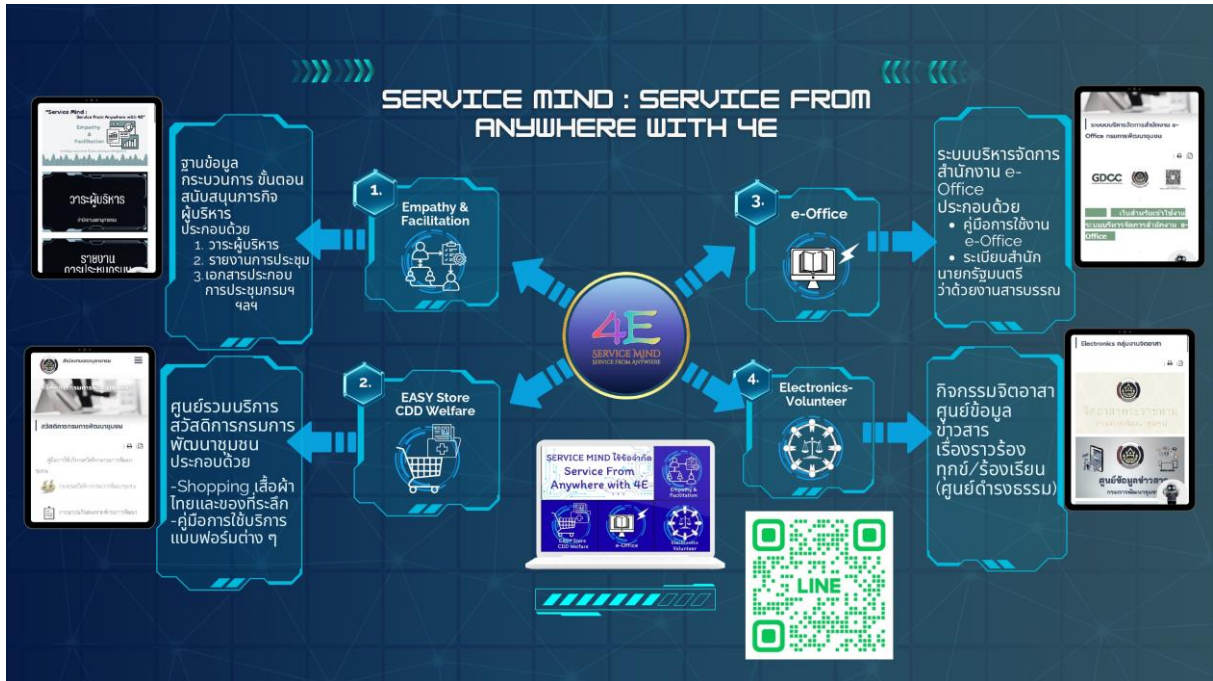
SERVICE MIND : SERVICE FROM ANYWHERE WITH 4E

"Service Mind : Service From Anywhere with 4E"
Empathy & Facilitation
วาระผู้บริหาร
รายงานการประชุมกรม

ฐานข้อมูล กระบวนการ ขั้นตอน สนับสนุนภารกิจผู้บริหาร
ประกอบด้วย
1. วาระผู้บริหาร
2. รายงานการประชุม
3. เอกสารประกอบการประชุมกรมฯ ฯลฯ

1. Empathy & Facilitation

3. e-Office

ระบบบริหารจัดการสำนักงาน e-Office
ประกอบด้วย
• คู่มือการใช้งาน e-Office
• ระเบียบสำนักนายกรัฐมนตรีว่าด้วยงานสารบรรณ

ระบบบริหารจัดการสำนักงาน e-Office กรมการพัฒนาชุมชน
GDCC
e-Office

4E
SERVICE MIND
SERVICE FROM ANYWHERE

สวัสดิการกรมการพัฒนาชุมชน

ศูนย์รวมบริการสวัสดิการกรมการพัฒนาชุมชน
ประกอบด้วย
-Shopping เสื้อผ้าไทยและของที่ระลึก
-คู่มือการใช้บริการแบบฟอร์มต่าง ๆ

2. EASY Store CDD Welfare

SERVICE MIND ใช้ใจจำกัด
Service From Anywhere with 4E
Empathy & Facilitation
EASY Store CDD Welfare
e-Office
Electronics-Volunteer

LINE

4. Electronics-Volunteer

กิจกรรมจิตอาสา
ศูนย์ข้อมูลข่าวสาร
เรื่องราวร้องทุกข์/ร้องเรียน (ศูนย์ดำรงธรรม)

Electronics อยู่งานจิตอาสา
จิตอาสาพระราชทาน
ศูนย์ข้อมูลข่าวสาร
กรมการพัฒนาชุมชน